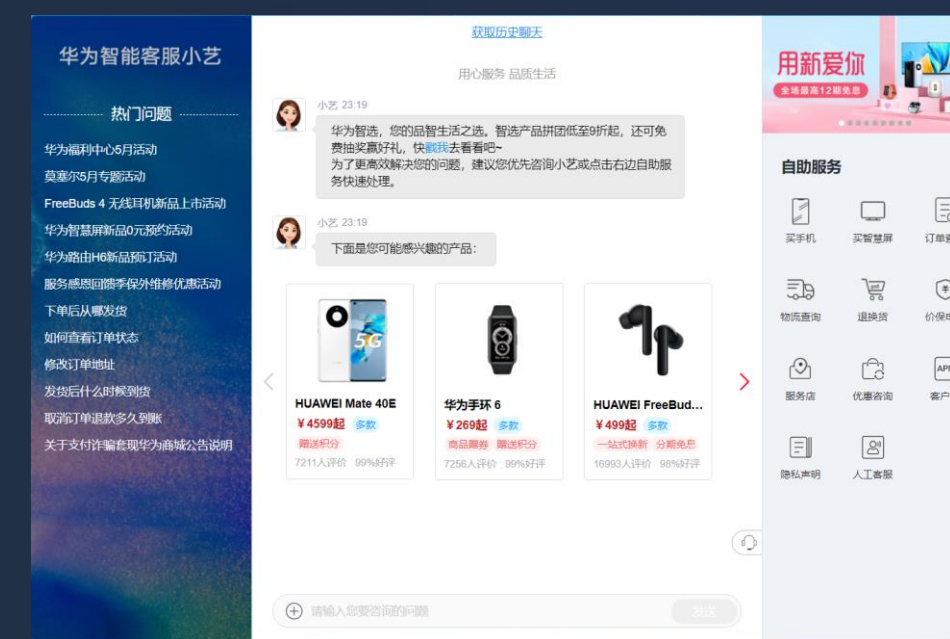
华为智能客服小艺

热门问题

华为福利中心5月活动
莫塞尔5月专题活动
FreeBuds 4 无线耳机新品上市活动
华为智慧屏新品0元预约活动
华为路由H6新品预订活动
服务感恩回馈季保外维修优惠活动
下单后从哪发货
如何查看订单状态
修改订单地址
发货后什么时候到货
取消订单退款多久到账
关于支付诈骗套现华为商城公告说明

获取历史聊天

用心服务 品质生活

小艺 23:19

华为智选，您的品智生活之选。智选产品拼团低至9折起，还可免费抽奖赢好礼，快戳我去看看吧~
为了更高效解决您的问题，建议您优先咨询小艺或点击右边自助服务快速处理。

小艺 23:19

下面是您可能感兴趣的产品：

HUAWEI Mate 40E
￥4599起 多款
赠送积分
7211人评价 99%好评

华为手环 6
￥269起 多款
商品赠券 赠送积分
7256人评价 99%好评

HUAWEI FreeBud...
￥499起 多款
一站式换新 分期免息
16993人评价 98%好评

请输入您要咨询的问题

发送

用新爱你
全场最高12期免息

自助服务

买手机
买智慧屏
订单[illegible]
物流查询
退换货
价保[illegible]
服务店
优惠咨询
客户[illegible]
隐私声明
人工客服